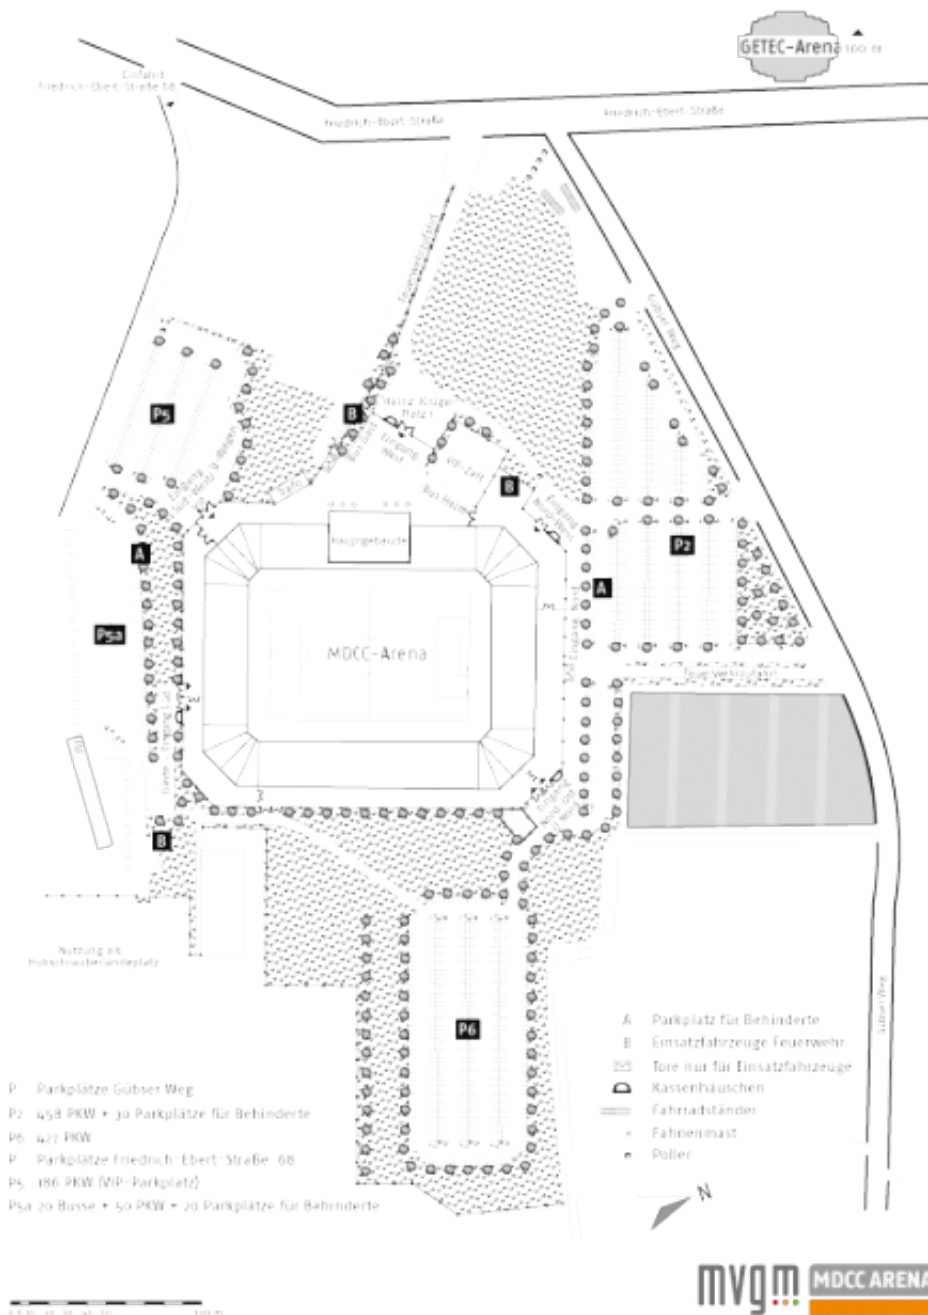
GETEC-Arena 100 m

Einfahrt Friedrich-Ebert-Straße 68

Friedrich-Ebert-Straße

Friedrich-Ebert-Straße

Gübser Weg

Feuerwehrzufahrt

P5

Eingang Nord

B

Heinz-Krügel-Platz

Eingang West

VIP-Zelt

Bus-Vorfahrt

B

Eingang Block

Hauptgebäude

A

P2

P5a

MDCC-Arena

A

Feuerwehrzufahrt

B

Eingang Süd

Nutzung als Hubschrauberlandeplatz

P6

Gübser Weg

A Parkplatz für Behinderte
B Einsatzfahrzeuge Feuerwehr
Tore nur für Einsatzfahrzeuge
Kassenhäuschen
Fahrradständer
Fahnenmast
Poller

P Parkplätze Gübser Weg
P2 458 PKW + 30 Parkplätze für Behinderte
P6 427 PKW
P Parkplätze Friedrich-Ebert-Straße 68
P5 186 PKW (VIP-Parkplatz)
P5a 20 Busse + 50 PKW + 20 Parkplätze für Behinderte

N

mvgm MDCC ARENA

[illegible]